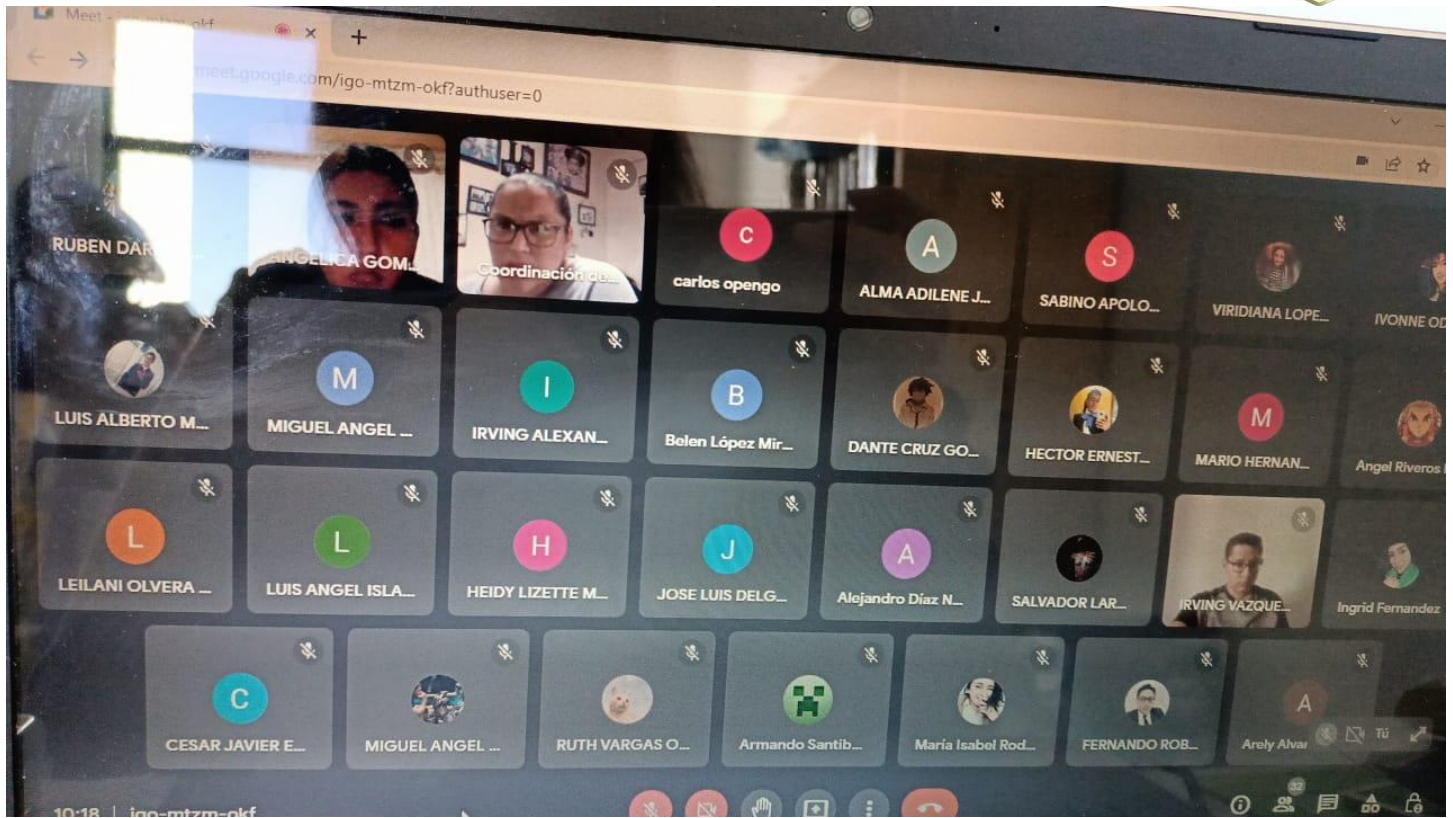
Meet - igo-mtzm-okf

meet.google.com/igo-mtzm-okf?authuser=0

RUBEN DAR
ANGELICA GOM...
Coordinación de...
C
carlos opengo
A
ALMA ADILENE J...
S
SABINO APOLO...
VIRIDIANA LOPE...
IVONNE OD

LUIS ALBERTO M...
M
MIGUEL ANGEL ...
I
IRVING ALEXAN...
B
Belen López Mir...
DANTE CRUZ GO...
HECTOR ERNEST...
M
MARIO HERNAN...
Angel Riveros

L
LEILANI OLVERA ...
L
LUIS ANGEL ISLA...
H
HEIDY LIZETTE M...
J
JOSE LUIS DELG...
A
Alejandro Díaz N...
SALVADOR LAR...
IRVING VAZQUE...
Ingrid Fernandez

C
CESAR JAVIER E...
MIGUEL ANGEL ...
RUTH VARGAS O...
Armando Santib...
María Isabel Rod...
FERNANDO ROB...
A
Arely Alvar
Tú

10:18 | igo-mtzm-okf
32